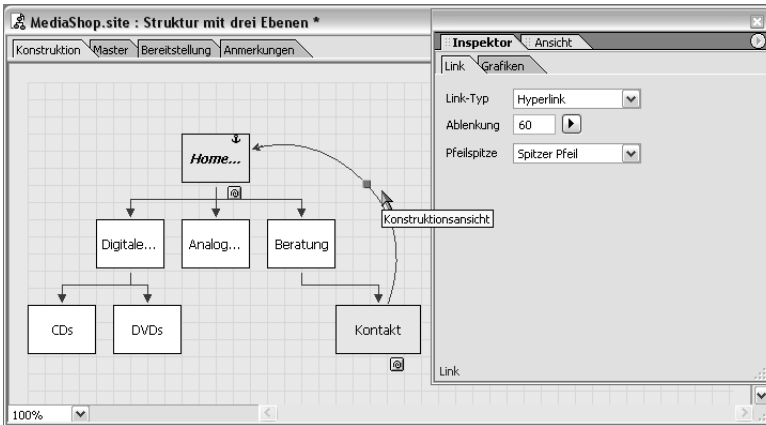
MediaShop.site : Struktur mit drei Ebenen *

Konstruktion | Master | Bereitstellung | Anmerkungen

Home...

Digitale... | Analog... | Beratung

CDs | DVDs

Kontakt

Konstruktionsansicht

Inspektor | Ansicht

Link | Grafiken

Link-Typ: Hyperlink

Ablenkung: 60

Pfeilspitze: Spitzer Pfeil

Link

100%